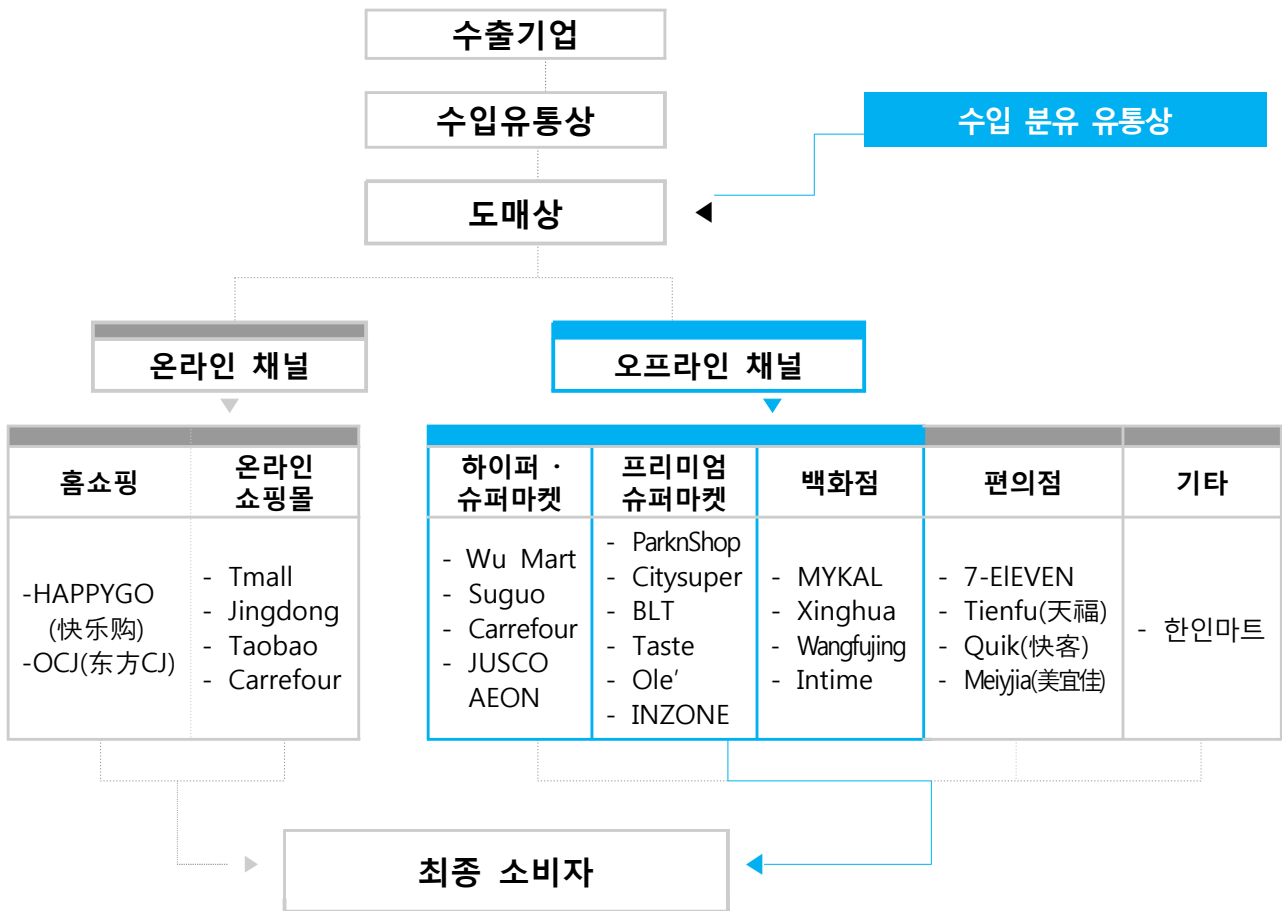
수출기업

수입유통상

수입 분유 유통상

도매상

온라인 채널

오프라인 채널

| 홈쇼핑 | 온라인 쇼핑몰 |
|---|---|
| -HAPPYGO (快乐购) -OCJ(东方CJ) | - Tmall - Jingdong - Taobao - Carrefour |

| 하이퍼 · 슈퍼마켓 | 프리미엄 슈퍼마켓 | 백화점 | 편의점 | 기타 |
|---|---|---|---|---|
| - Wu Mart - Suguo - Carrefour - JUSCO AEON | - ParknShop - Citysuper - BLT - Taste - Ole' - INZONE | - MYKAL - Xinghua - Wangfujing - Intime | - 7-ElEVEN - Tienfu(天福) - Quik(快客) - Meiyjia(美宜佳) | - 한인마트 |

최종 소비자